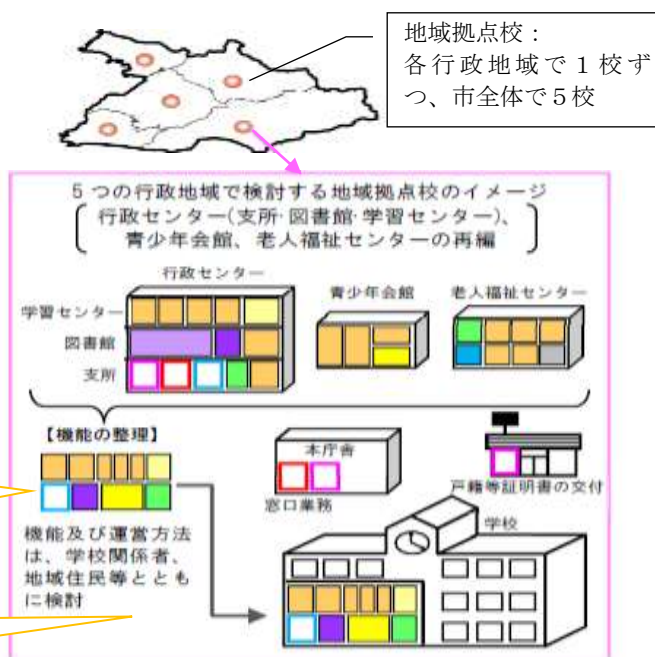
地域拠点校：
各行政地域で１校ずつ、市全体で５校

５つの行政地域で検討する地域拠点校のイメージ
（行政センター（支所･図書館･学習センター）、青少年会館、老人福祉センターの再編）

行政センター

学習センター

図書館

支所

青少年会館

老人福祉センター

【機能の整理】

本庁舎

窓口業務

戸籍等証明書の交付

機能及び運営方法は、学校関係者、地域住民等とともに検討

学校